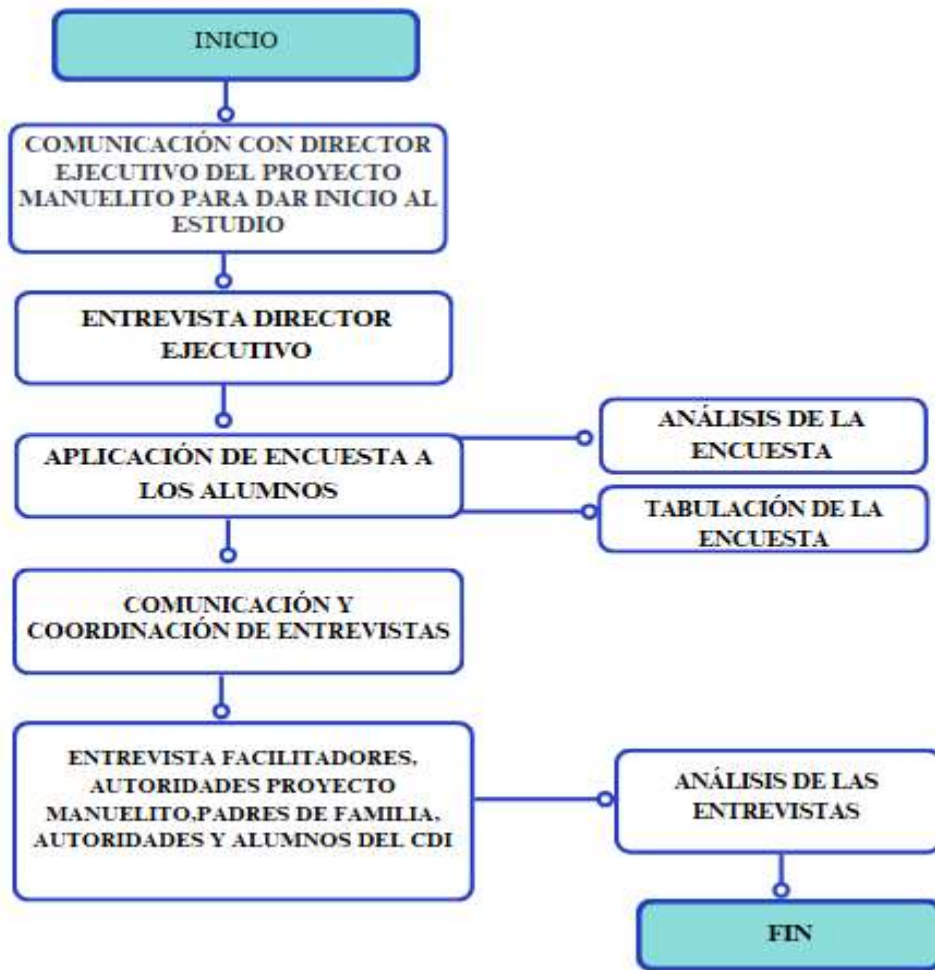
INICIO

COMUNICACIÓN CON DIRECTOR EJECUTIVO DEL PROYECTO MANUELITO PARA DAR INICIO AL ESTUDIO

ENTREVISTA DIRECTOR EJECUTIVO

APLICACIÓN DE ENCUESTA A LOS ALUMNOS

ANÁLISIS DE LA ENCUESTA

TABULACIÓN DE LA ENCUESTA

COMUNICACIÓN Y COORDINACIÓN DE ENTREVISTAS

ENTREVISTA FACILITADORES, AUTORIDADES PROYECTO MANUELITO,PADRES DE FAMILIA, AUTORIDADES Y ALUMNOS DEL CDI

ANÁLISIS DE LAS ENTREVISTAS

FIN